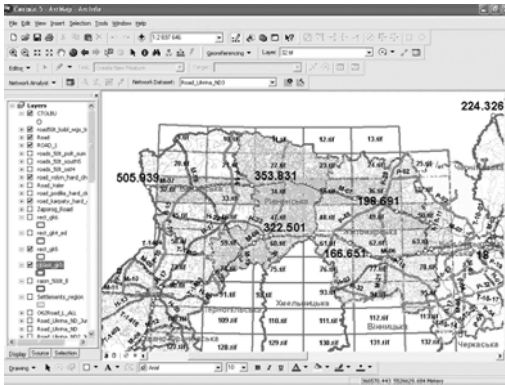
Связка 5 - ArcMap - ArcInfo

File Edit View Insert Selection Tools Window Help

1:2 697 646

Georeferencing ▾ Layer: 32.tif

Editor ▾ Task: Create New Feature Target:

Network Analyst ▾ Network Dataset: Road_Ukrna_ND3

Layers
CTOLBU
road59_build_wgs_b
Road
ROAD_l
roads_508_pull_sum
roads_508_south5
roads_508_sum4
road_colon_hard_dr
Road_Valer
road_profile_hard_d
road_karpaty_hard_
Zaporoj_Road
rect_gtd
rect_gtd_wl
rect_gt5
rect_gt3
rayon_5509_fl
Settlements_region
OKRoad_L_Au
Road_Ukrna_ND_Jur
Road_Ukrna_ND
Road_Ukrna_ND3

Display Source Selection

224.326
505.939
353.831
198.691
322.501
166.651
18

12.tif
13.tif
Рівненська
Житомирська
Хмельницька
Тернопільська
Вінницька
Черкаська
109.tif
110.tif
111.tif
112.tif
120.tif
121.tif
122.tif
123.tif
124.tif
125.tif

Drawing ▾ Arial

566570.443 5526620.664 Meters